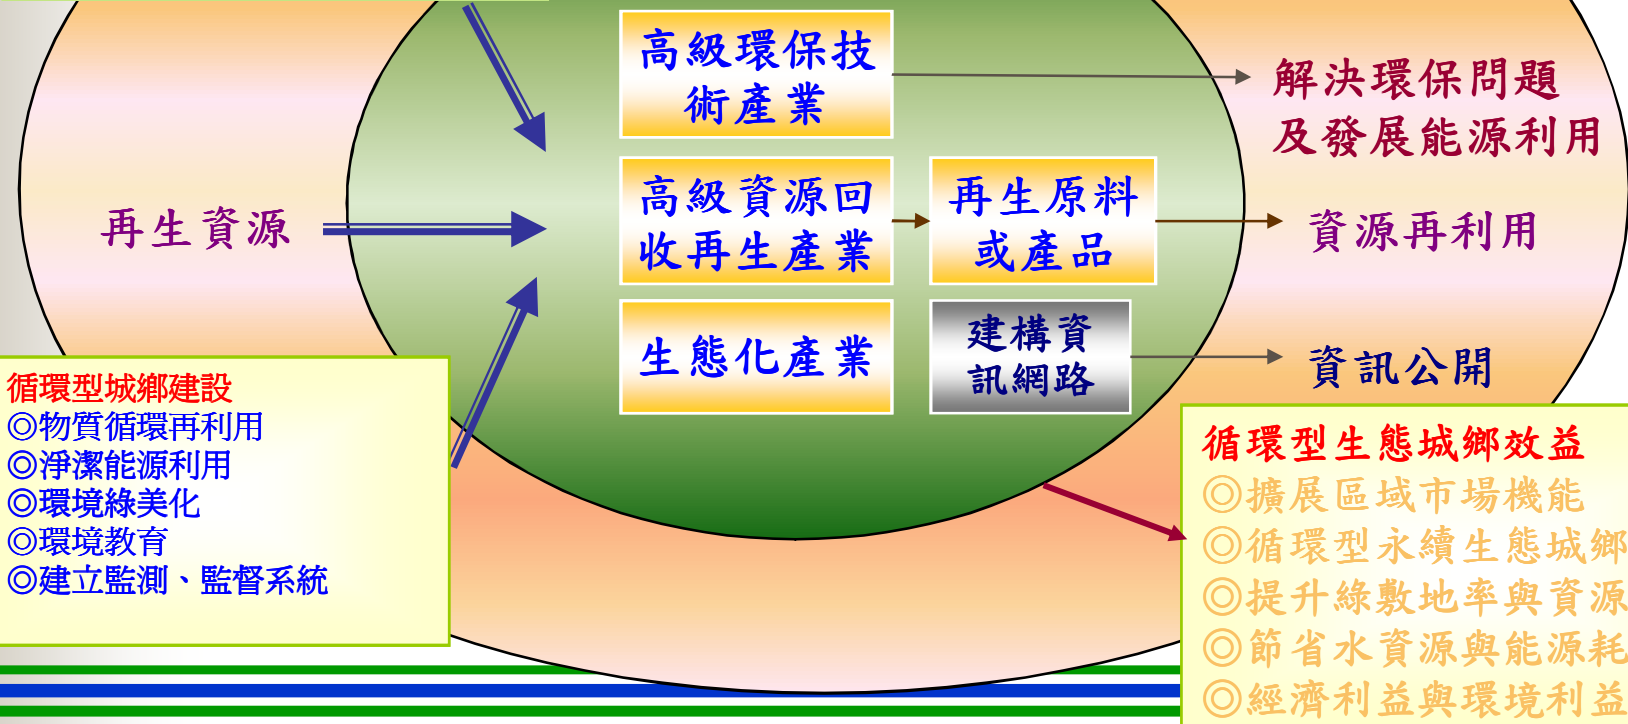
高級環保技術產業

解決環保問題及發展能源利用

再生資源

高級資源回收再生產業

再生原料或產品

資源再利用

生態化產業

建構資訊網路

資訊公開

循環型城鄉建設
◎物質循環再利用
◎淨潔能源利用
◎環境綠美化
◎環境教育
◎建立監測、監督系統

循環型生態城鄉效益
◎擴展區域市場機能
◎循環型永續生態城鄉
◎提升綠敷地率與資源
◎節省水資源與能源耗
◎經濟利益與環境利益